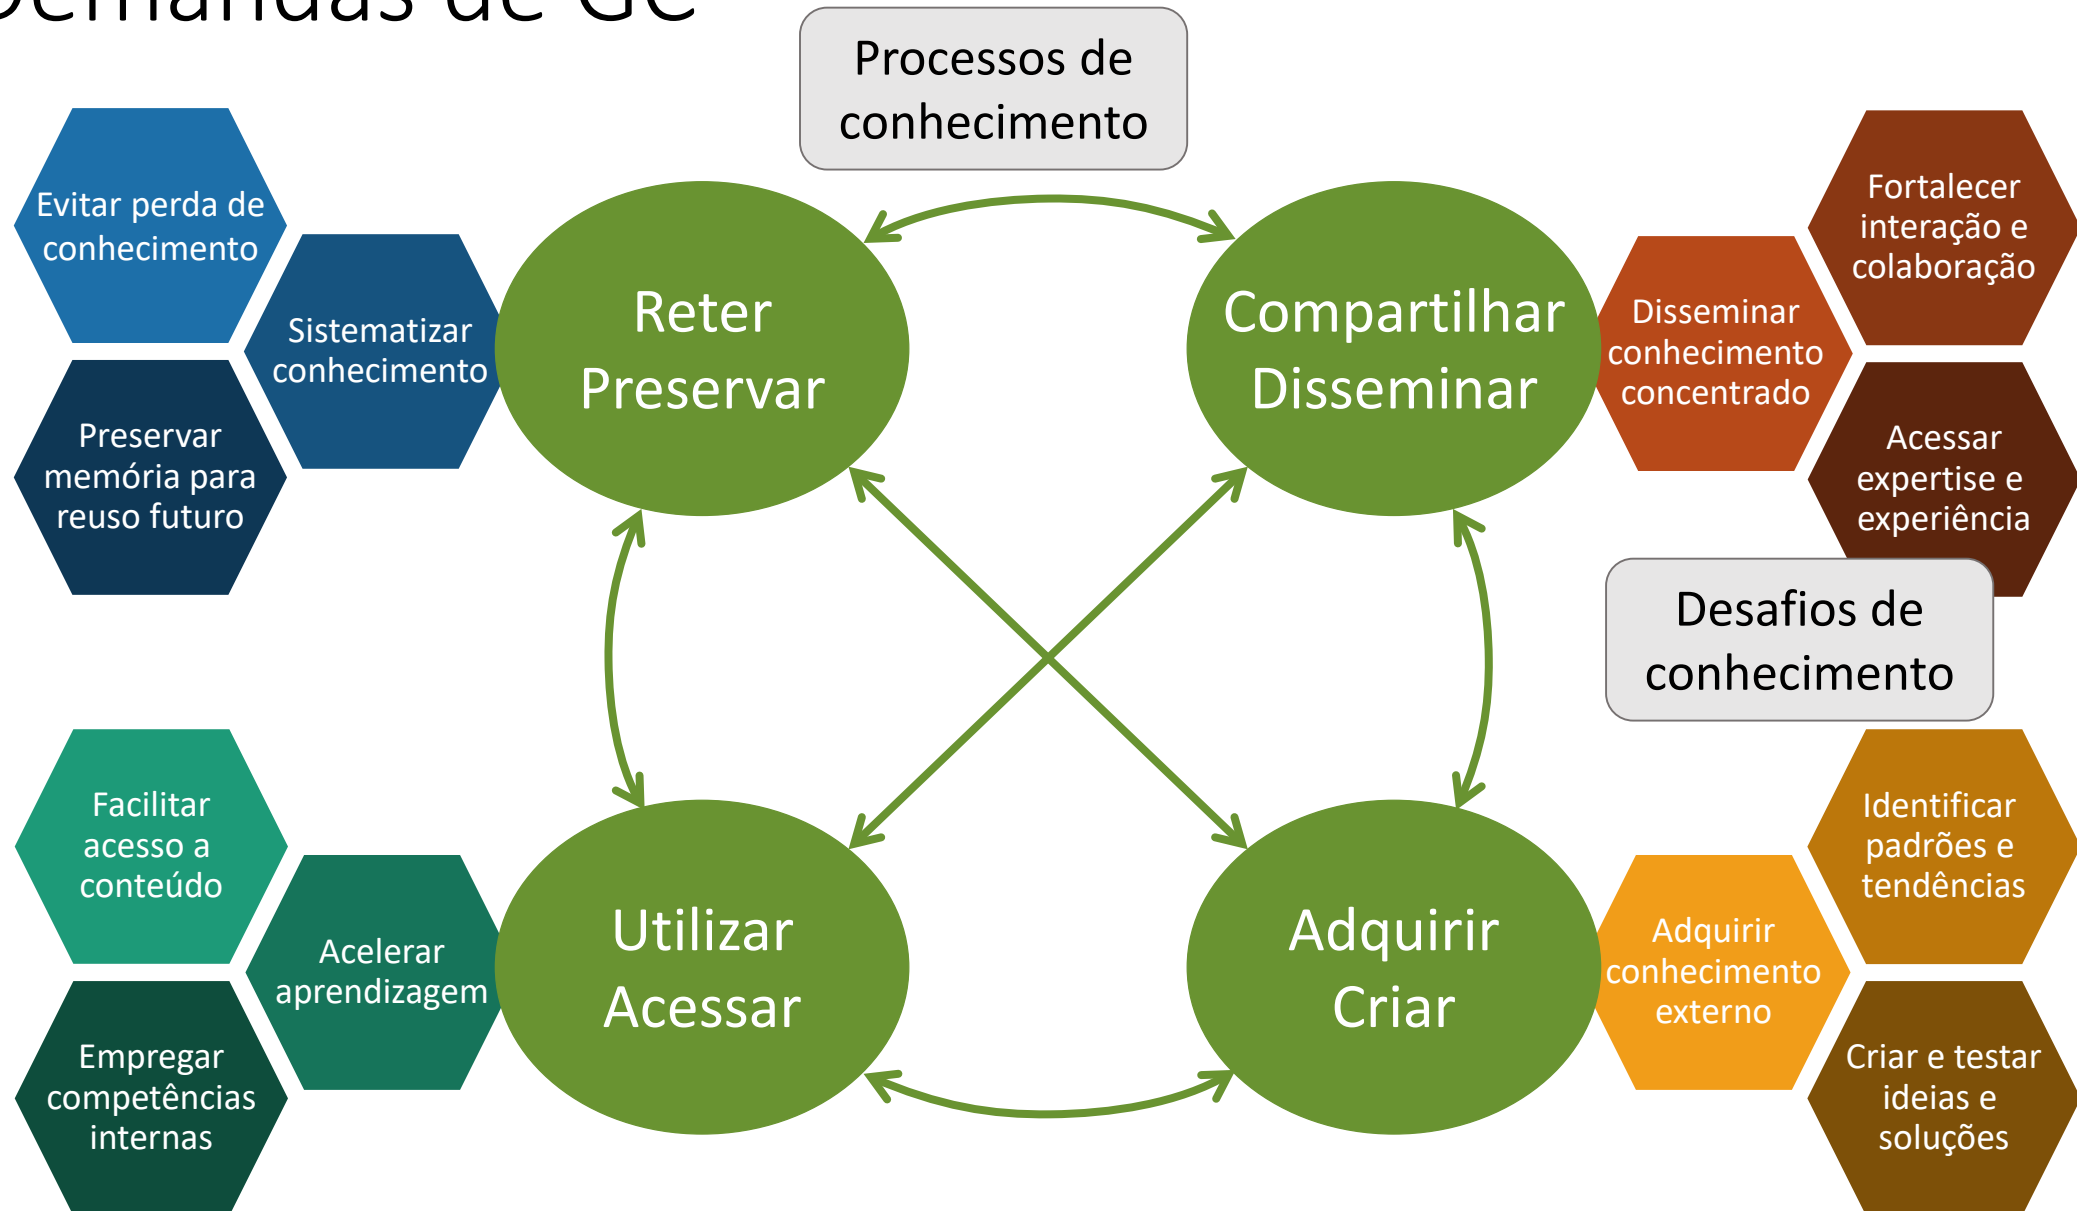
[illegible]

Processos de conhecimento

Evitar perda de conhecimento

Sistematizar conhecimento

Preservar memória para reuso futuro

Reter
Preservar

Compartilhar
Disseminar

Disseminar conhecimento concentrado

Fortalecer interação e colaboração

Acessar expertise e experiência

Desafios de conhecimento

Facilitar acesso a conteúdo

Acelerar aprendizagem

Empregar competências internas

Utilizar
Acessar

Adquirir
Criar

Adquirir conhecimento externo

Identificar padrões e tendências

Criar e testar ideias e soluções